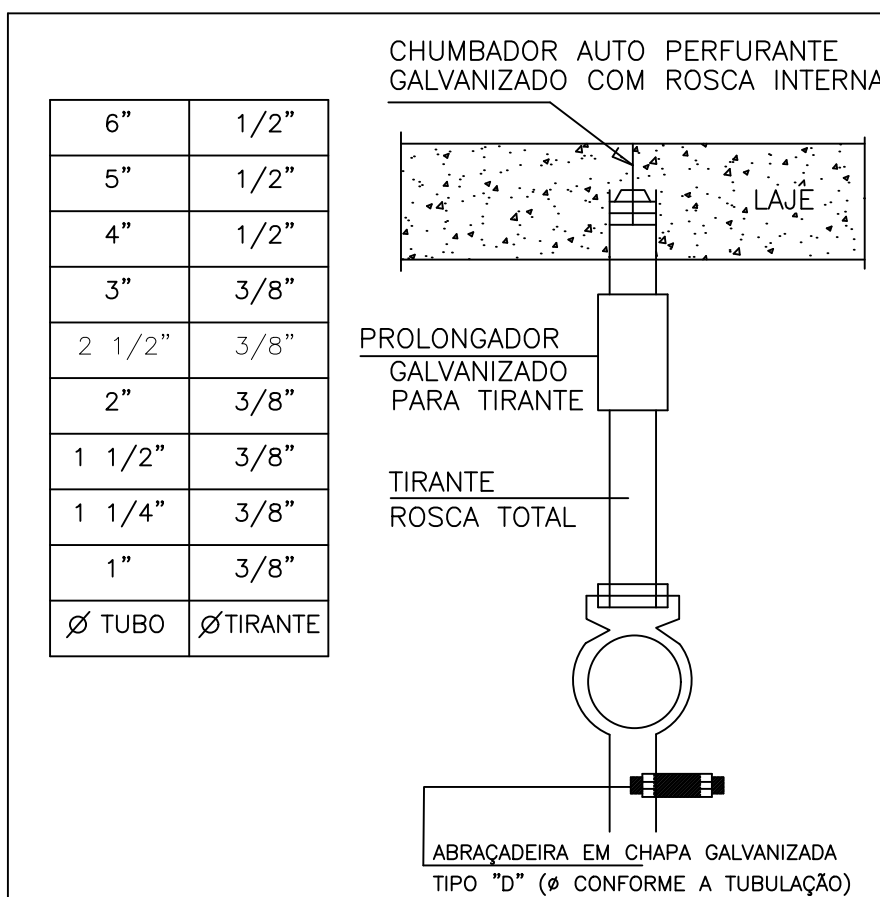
| 6" | 1/2" |
|---|---|
| 5" | 1/2" |
| 4" | 1/2" |
| 3" | 3/8" |
| 2 1/2" | 3/8" |
| 2" | 3/8" |
| 1 1/2" | 3/8" |
| 1 1/4" | 3/8" |
| 1" | 3/8" |
| Ø TUBO | ØTIRANTE |

CHUMBADOR AUTO PERFURANTE GALVANIZADO COM ROSCA INTERNA

LAJE

PROLONGADOR GALVANIZADO PARA TIRANTE

TIRANTE ROSCA TOTAL

ABRAÇADEIRA EM CHAPA GALVANIZADA TIPO "D" (Ø CONFORME A TUBULAÇÃO)